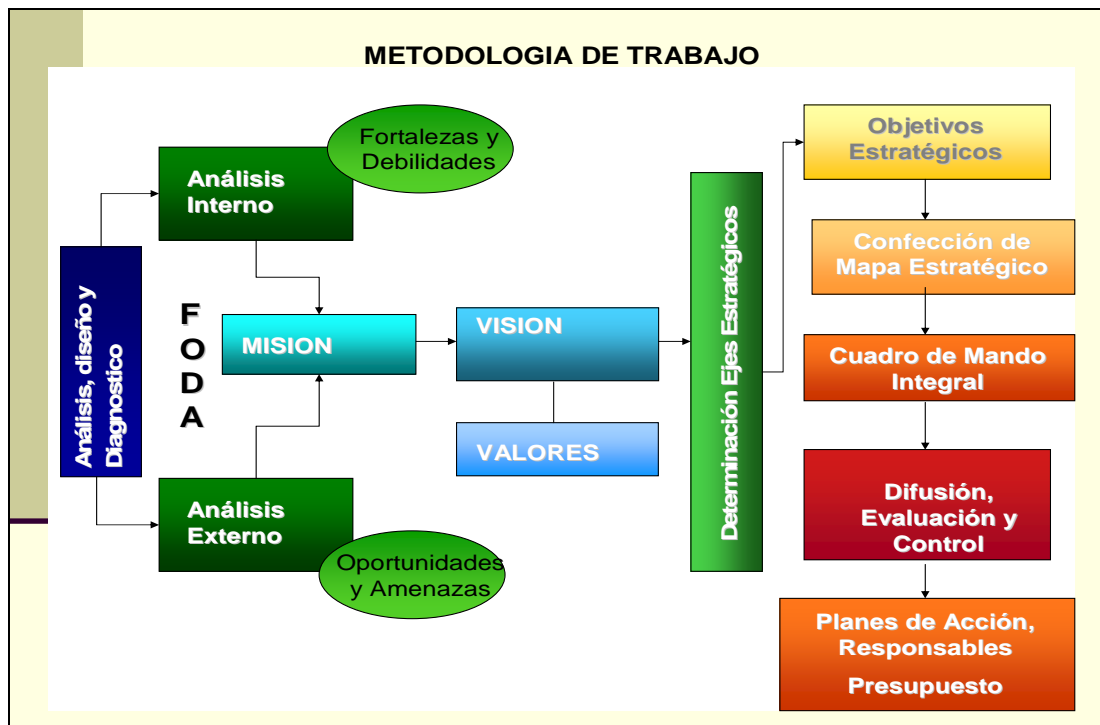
METODOLOGIA DE TRABAJO

Análisis, diseño y Diagnostico

Análisis Interno

Fortalezas y Debilidades

F O D A

MISION

Análisis Externo

Oportunidades y Amenazas

VISION

VALORES

Determinación Ejes Estratégicos

Objetivos Estratégicos

Confección de Mapa Estratégico

Cuadro de Mando Integral

Difusión, Evaluación y Control

Planes de Acción, Responsables

Presupuesto